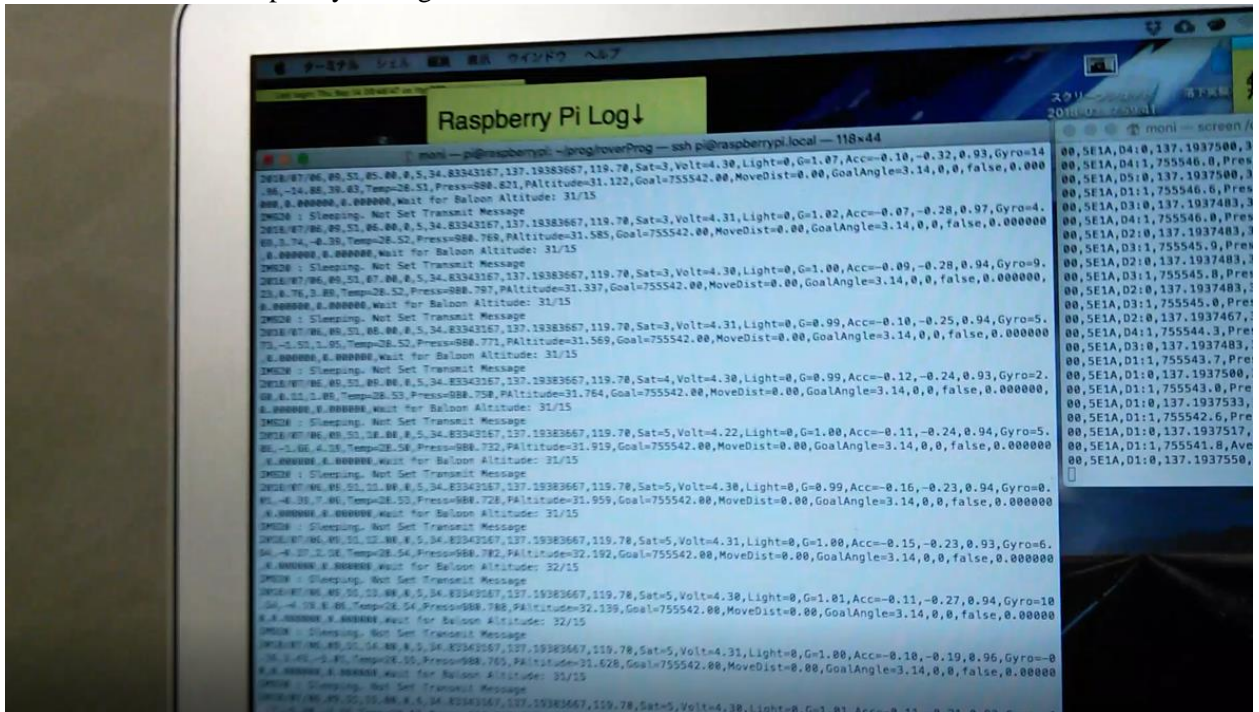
ターミナル シェル 編集 表示 ウインドウ ヘルプ

Raspberry Pi Log↓

moni — pi@raspberrypi: ~/prog/roverProg — ssh pi@raspberrypi.local — 118×44

2018/07/06,09,51,05.00,0,5,34.83343167,137.19383667,119.70,Sat=3,Volt=4.30,Light=0,G=1.07,Acc=-0.10,-0.32,0.93,Gyro=14.96,-14.88,30.03,Temp=28.51,Press=980.821,PAltitude=31.122,Goal=755542.00,MoveDist=0.00,GoalAngle=3.14,0,0,false,0.000000,0.000000,0.000000,Wait for Baloon Altitude: 31/15
IM920 : Sleeping. Not Set Transmit Message
2018/07/06,09,51,06.00,0,5,34.83343167,137.19383667,119.70,Sat=3,Volt=4.31,Light=0,G=1.02,Acc=-0.07,-0.28,0.97,Gyro=4.60,3.74,-0.39,Temp=28.52,Press=980.769,PAltitude=31.585,Goal=755542.00,MoveDist=0.00,GoalAngle=3.14,0,0,false,0.000000,0.000000,0.000000,Wait for Baloon Altitude: 31/15
IM920 : Sleeping. Not Set Transmit Message
2018/07/06,09,51,07.00,0,5,34.83343167,137.19383667,119.70,Sat=3,Volt=4.30,Light=0,G=1.00,Acc=-0.09,-0.28,0.94,Gyro=9.23,0.76,3.00,Temp=28.52,Press=980.797,PAltitude=31.337,Goal=755542.00,MoveDist=0.00,GoalAngle=3.14,0,0,false,0.000000,0.000000,0.000000,Wait for Baloon Altitude: 31/15
IM920 : Sleeping. Not Set Transmit Message
2018/07/06,09,51,08.00,0,5,34.83343167,137.19383667,119.70,Sat=3,Volt=4.31,Light=0,G=0.99,Acc=-0.10,-0.25,0.94,Gyro=5.73,-1.51,1.95,Temp=28.52,Press=980.771,PAltitude=31.569,Goal=755542.00,MoveDist=0.00,GoalAngle=3.14,0,0,false,0.000000,0.000000,0.000000,Wait for Baloon Altitude: 31/15
IM920 : Sleeping. Not Set Transmit Message
2018/07/06,09,51,09.00,0,5,34.83343167,137.19383667,119.70,Sat=4,Volt=4.30,Light=0,G=0.99,Acc=-0.12,-0.24,0.93,Gyro=2.08,0.11,1.09,Temp=28.53,Press=980.750,PAltitude=31.764,Goal=755542.00,MoveDist=0.00,GoalAngle=3.14,0,0,false,0.000000,0.000000,0.000000,Wait for Baloon Altitude: 31/15
IM920 : Sleeping. Not Set Transmit Message
2018/07/06,09,51,10.00,0,5,34.83343167,137.19383667,119.70,Sat=5,Volt=4.22,Light=0,G=1.00,Acc=-0.11,-0.24,0.94,Gyro=5.05,-1.66,4.18,Temp=28.50,Press=980.732,PAltitude=31.919,Goal=755542.00,MoveDist=0.00,GoalAngle=3.14,0,0,false,0.000000,0.000000,0.000000,Wait for Baloon Altitude: 31/15
IM920 : Sleeping. Not Set Transmit Message
2018/07/06,09,51,11.00,0,5,34.83343167,137.19383667,119.70,Sat=5,Volt=4.30,Light=0,G=0.99,Acc=-0.16,-0.23,0.94,Gyro=0.01,-0.39,7.00,Temp=28.53,Press=980.728,PAltitude=31.959,Goal=755542.00,MoveDist=0.00,GoalAngle=3.14,0,0,false,0.000000,0.000000,0.000000,Wait for Baloon Altitude: 31/15
IM920 : Sleeping. Not Set Transmit Message
2018/07/06,09,51,12.00,0,5,34.83343167,137.19383667,119.70,Sat=5,Volt=4.31,Light=0,G=1.00,Acc=-0.15,-0.23,0.93,Gyro=6.54,-0.37,2.16,Temp=28.54,Press=980.702,PAltitude=32.192,Goal=755542.00,MoveDist=0.00,GoalAngle=3.14,0,0,false,0.000000,0.000000,0.000000,Wait for Baloon Altitude: 32/15
IM920 : Sleeping. Not Set Transmit Message
2018/07/06,09,51,13.00,0,5,34.83343167,137.19383667,119.70,Sat=5,Volt=4.30,Light=0,G=1.01,Acc=-0.11,-0.27,0.94,Gyro=10.24,-4.19,0.05,Temp=28.54,Press=980.708,PAltitude=32.139,Goal=755542.00,MoveDist=0.00,GoalAngle=3.14,0,0,false,0.000000,0.000000,0.000000,Wait for Baloon Altitude: 32/15
IM920 : Sleeping. Not Set Transmit Message
2018/07/06,09,51,14.00,0,5,34.83343167,137.19383667,119.70,Sat=5,Volt=4.31,Light=0,G=1.00,Acc=-0.10,-0.19,0.96,Gyro=-0.56,1.45,-1.05,Temp=28.55,Press=980.765,PAltitude=31.628,Goal=755542.00,MoveDist=0.00,GoalAngle=3.14,0,0,false,0.000000,0.000000,0.000000,Wait for Baloon Altitude: 31/15
IM920 : Sleeping. Not Set Transmit Message
2018/07/06,09,51,15.00,0,5,34.83343167,137.19383667,119.70,Sat=5,Volt=4.30,Light=0,G=1.01,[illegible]

moni — screen

00,5E1A,D4:0,137.1937500,
00,5E1A,D4:1,755546.0,Pres
00,5E1A,D5:0,137.1937500,
00,5E1A,D1:1,755546.6,Pres
00,5E1A,D3:0,137.1937483,
00,5E1A,D4:1,755546.0,Pres
00,5E1A,D2:0,137.1937483,
00,5E1A,D3:1,755545.9,Pres
00,5E1A,D2:0,137.1937483,
00,5E1A,D3:1,755545.8,Pres
00,5E1A,D2:0,137.1937483,
00,5E1A,D3:1,755545.0,Pres
00,5E1A,D2:0,137.1937467,
00,5E1A,D4:1,755544.3,Pres
00,5E1A,D3:0,137.1937483,
00,5E1A,D1:1,755543.7,Pres
00,5E1A,D1:0,137.1937500,
00,5E1A,D1:1,755543.0,Pres
00,5E1A,D1:0,137.1937533,
00,5E1A,D1:1,755542.6,Pres
00,5E1A,D1:0,137.1937517,
00,5E1A,D1:1,755541.8,Ave
00,5E1A,D1:0,137.1937550,